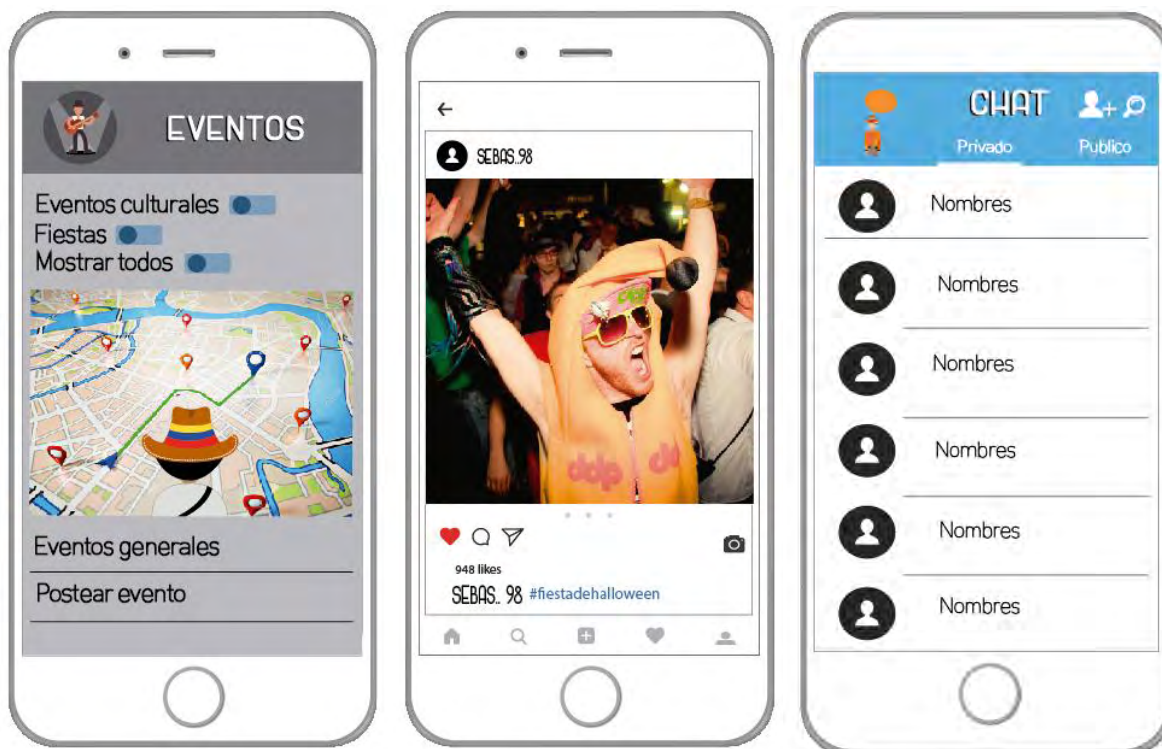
EVENTOS

Eventos culturales
Fiestas
Mostrar todos

Eventos generales

Postear evento

←

SEBAS.98

948 likes

SEBAS. 98 #fiestadehalloween

CHAT

Privado Publico

Nombres

Nombres

Nombres

Nombres

Nombres

Nombres